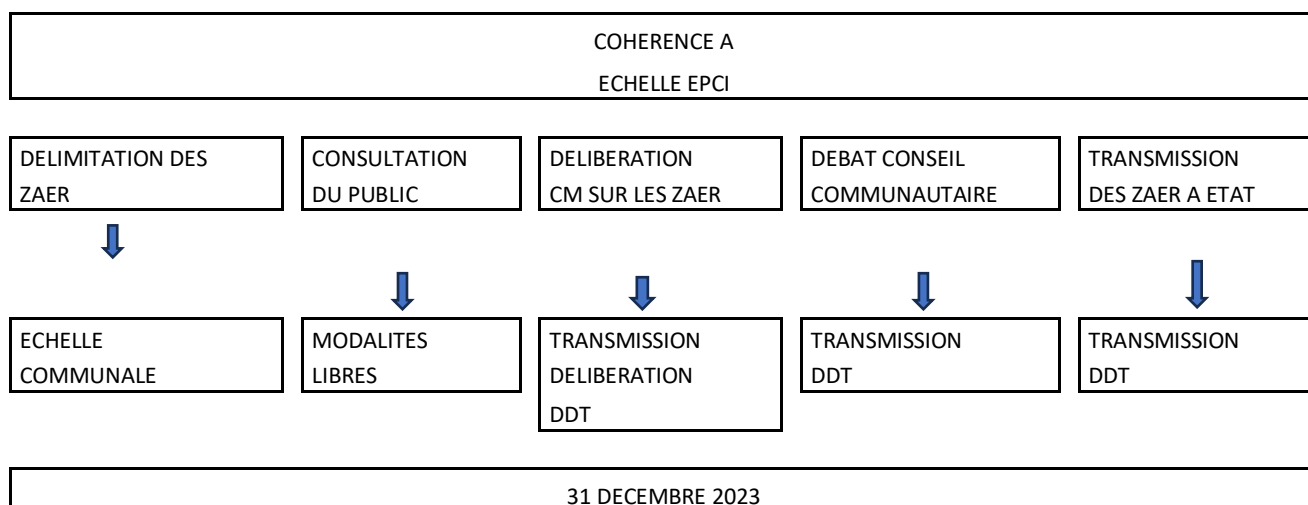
COHERENCE A
ECHELLE EPCI

DELIMITATION DES ZAER

CONSULTATION DU PUBLIC

DELIBERATION CM SUR LES ZAER

DEBAT CONSEIL COMMUNAUTAIRE

TRANSMISSION DES ZAER A ETAT

ECHELLE COMMUNALE

MODALITES LIBRES

TRANSMISSION DELIBERATION DDT

TRANSMISSION DDT

TRANSMISSION DDT

31 DECEMBRE 2023